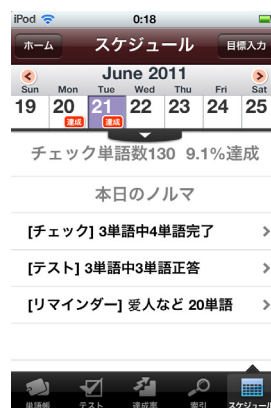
iPod 0:18

ホーム スケジュール 目標入力

June 2011

| Sun | Mon | Tue | Wed | Thu | Fri | Sat |
|---|---|---|---|---|---|---|
| 19 | 20 達成 | 21 達成 | 22 | 23 | 24 | 25 |

チェック単語数130 9.1%達成

本日のノルマ

[チェック] 3単語中4単語完了

[テスト] 3単語中3単語正答

[リマインダー] 愛人など 20単語

単語帳 テスト 達成率 索引 スケジュール